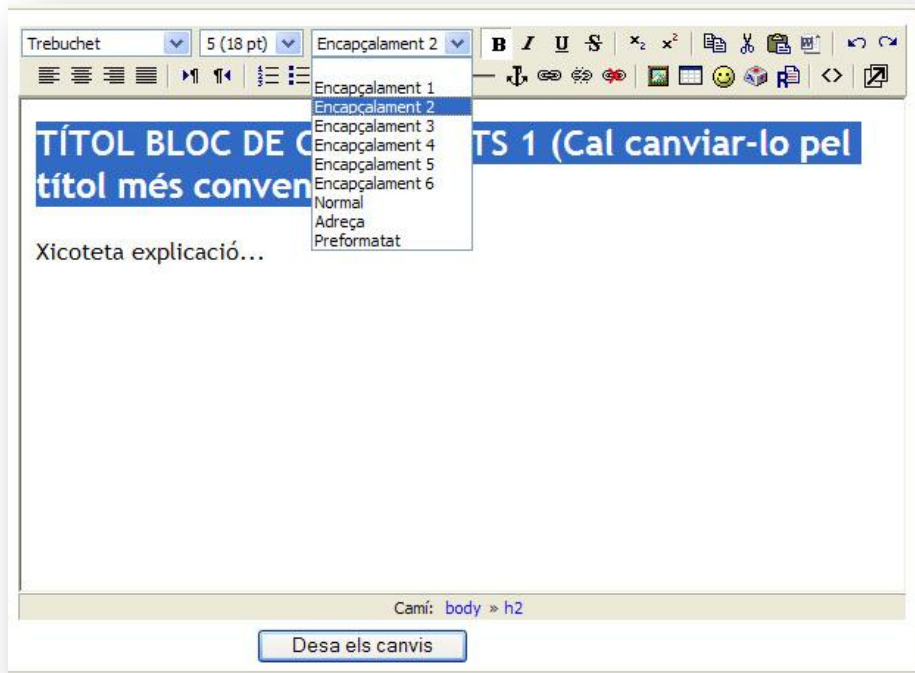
Trebuchet
5 (18 pt)
Encapçalament 2
B I U S
Encapçalament 1
Encapçalament 2
Encapçalament 3
Encapçalament 4
Encapçalament 5
Encapçalament 6
Normal
Adreça
Preformatat

TÍTOL BLOC DE C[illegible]TS 1 (Cal canviar-lo pel títol més conven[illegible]

Xicoteta explicació...

Camí: body » h2

Desa els canvis